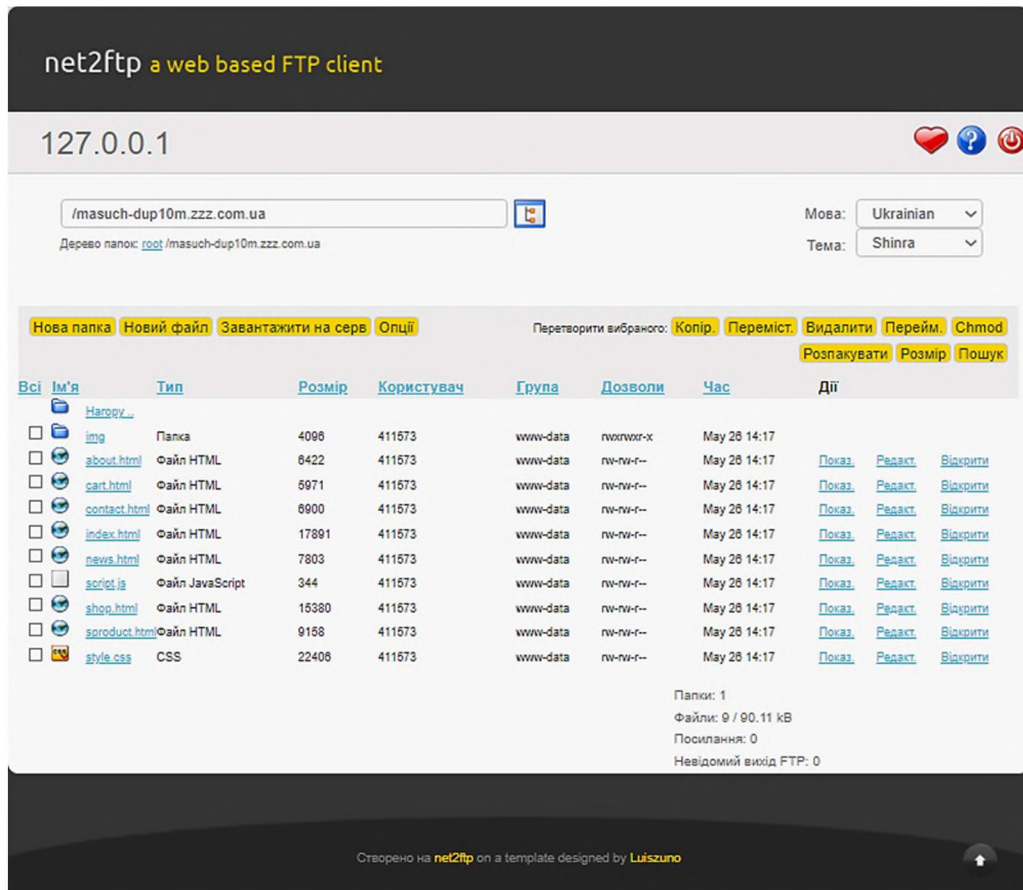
net2ftp a web based FTP client

127.0.0.1

/masuch-dup10m.zzz.com.ua

Дерево папок: root /masuch-dup10m.zzz.com.ua

Мова: Ukrainian
Тема: Shinra

Нова папка Новий файл Завантажити на серв Опції

Перетворити вибраного: Копір. Переміст. Видалити Перейм. Chmod Розпакувати Розмір Пошук

| Всі | Ім'я | Тип | Розмір | Користувач | Група | Дозволи | Час | Дії | | |
|---|---|---|---|---|---|---|---|---|---|---|
| | Нагору .. | | | | | | | | | |
| ☐ | img | Папка | 4096 | 411573 | www-data | rwxrwxr-x | May 26 14:17 | | | |
| ☐ | about.html | Файл HTML | 6422 | 411573 | www-data | rw-rw-r-- | May 26 14:17 | Показ. | Редакт. | Відкрити |
| ☐ | cart.html | Файл HTML | 5971 | 411573 | www-data | rw-rw-r-- | May 26 14:17 | Показ. | Редакт. | Відкрити |
| ☐ | contact.html | Файл HTML | 6900 | 411573 | www-data | rw-rw-r-- | May 26 14:17 | Показ. | Редакт. | Відкрити |
| ☐ | index.html | Файл HTML | 17891 | 411573 | www-data | rw-rw-r-- | May 26 14:17 | Показ. | Редакт. | Відкрити |
| ☐ | news.html | Файл HTML | 7803 | 411573 | www-data | rw-rw-r-- | May 26 14:17 | Показ. | Редакт. | Відкрити |
| ☐ | script.js | Файл JavaScript | 344 | 411573 | www-data | rw-rw-r-- | May 26 14:17 | Показ. | Редакт. | Відкрити |
| ☐ | shop.html | Файл HTML | 15380 | 411573 | www-data | rw-rw-r-- | May 26 14:17 | Показ. | Редакт. | Відкрити |
| ☐ | sproduct.html | Файл HTML | 9158 | 411573 | www-data | rw-rw-r-- | May 26 14:17 | Показ. | Редакт. | Відкрити |
| ☐ | style.css | CSS | 22406 | 411573 | www-data | rw-rw-r-- | May 26 14:17 | Показ. | Редакт. | Відкрити |

Папки: 1
Файли: 9 / 90.11 kB
Посилання: 0
Невідомий вихід FTP: 0

Створено на net2ftp on a template designed by Luiszuno